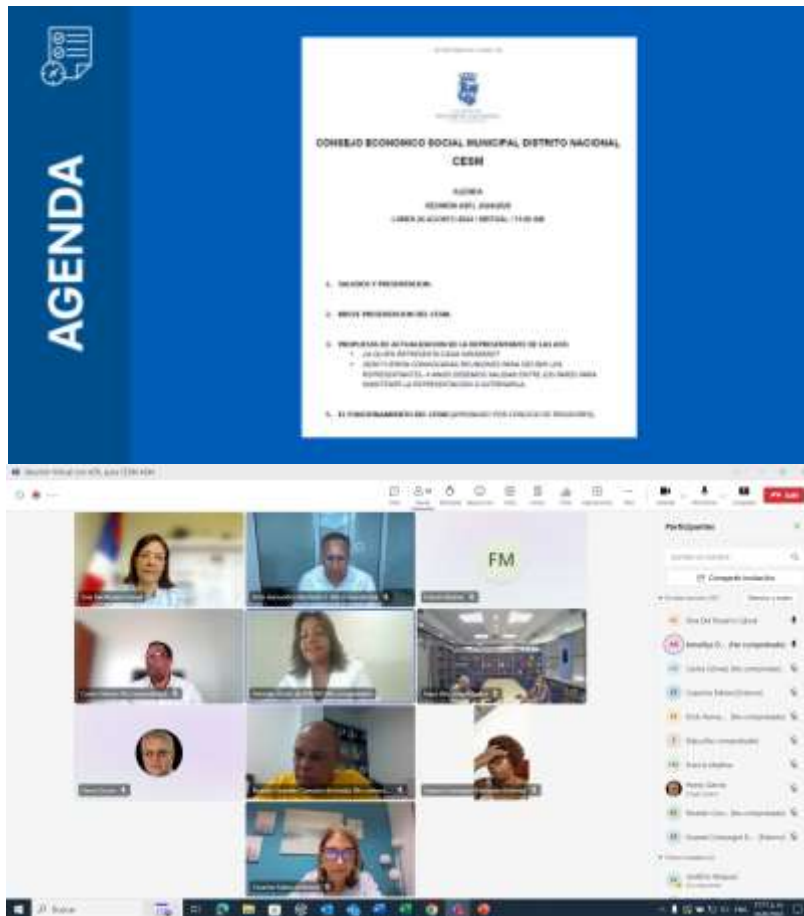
AGENDA

CONSEJO ECONOMICO SOCIAL MUNICIPAL DISTRITO NACIONAL
CESM

AGENDA
REUNION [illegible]
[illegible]

1. SALUDOS Y PRESENTACION.

2. BREVE PRESENTACION DEL CESM.

3. PROPUESTA DE ACTUALIZACION DE LA REPRESENTACION DE LAS ASO.
• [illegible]
• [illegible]

4. EL FUNCIONAMIENTO DEL CESM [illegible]

Participantes

FM

Compartir invitación

Salir

Buscar